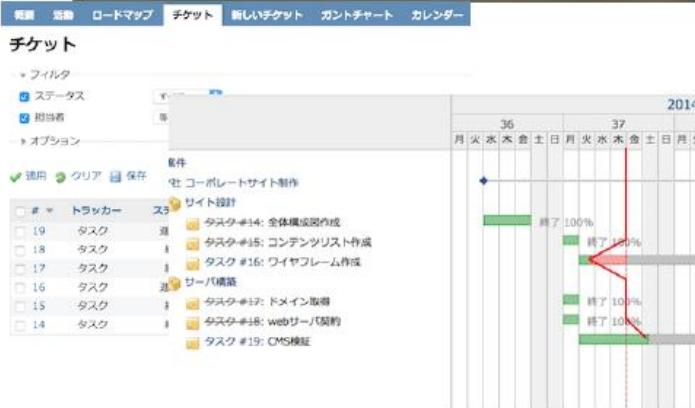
概要 活動 ロードマップ チケット 新しいチケット ガントチャート カレンダー

チケット

フィルタ
ステータス
担当者
オプション

適用 クリア 保存

| # | トラッカー | ス |
|---|---|---|
| 19 | タスク | |
| 18 | タスク | |
| 17 | タスク | |
| 16 | タスク | |
| 15 | タスク | |
| 14 | タスク | |

件
社 コーポレートサイト制作
サイト設計
タスク #14: 全体構成図作成
タスク #15: コンテンツリスト作成
タスク #16: ワイヤフレーム作成
サーバ構築
タスク #17: ドメイン取得
タスク #18: webサーバ契約
タスク #19: CMS検証

2014
36
37
月 火 水 木 金 土 日 月 火 水 木 金 土 日 月

終了 100%
終了 100%
終了 100%
終了 100%